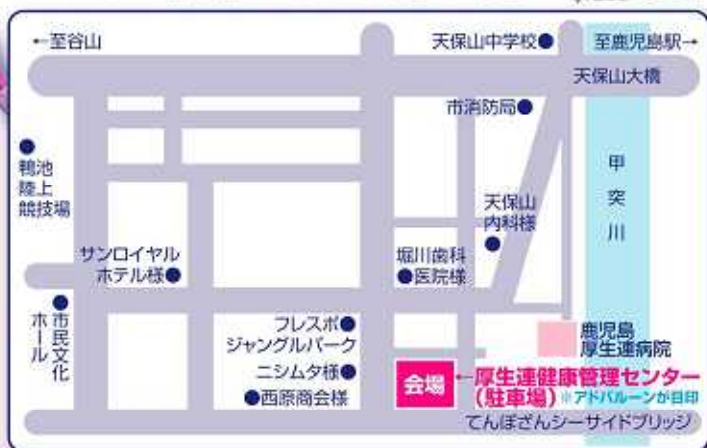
←至谷山

天保山中学校●

至鹿児島駅→

天保山大橋

市消防局●

●
鴨池
陸上
競技場

甲
突
川

天保山
内科様

サンロイヤル
ホテル様●

堀川歯科
●医院様

●
市民文化
ホール

フレスポ●
ジャングルパーク

鹿児島
厚生連病院

ニシムタ様●

会場

←厚生連健康管理センター
（駐車場）※アドバルーンが目印

●西原商会様

てんぽざんシーサイドブリッジ